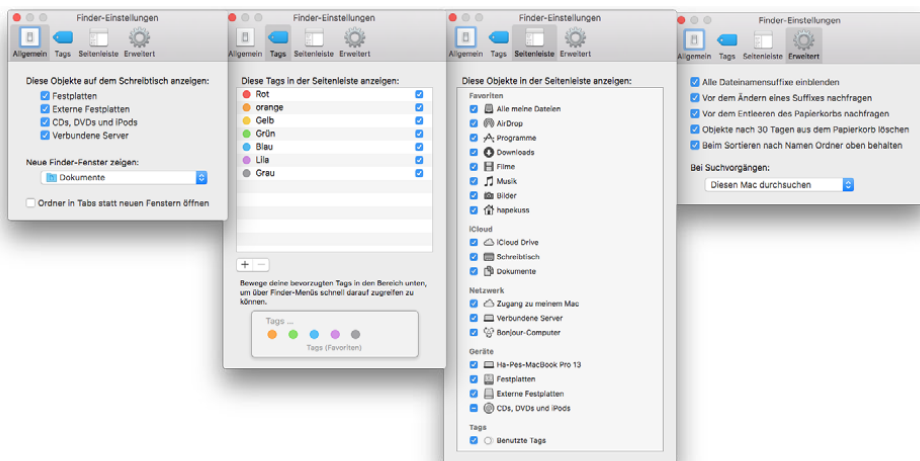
Finder-Einstellungen

Allgemein Tags Seitenleiste Erweitert

Diese Objekte auf dem Schreibtisch anzeigen:

Festplatten
Externe Festplatten
CDs, DVDs und iPods
Verbundene Server

Neue Finder-Fenster zeigen:

Dokumente

Ordner in Tabs statt neuen Fenstern öffnen

Finder-Einstellungen

Allgemein Tags Seitenleiste Erweitert

Diese Tags in der Seitenleiste anzeigen:

Rot
orange
Gelb
Grün
Blau
Lila
Grau

+ −

Bewege deine bevorzugten Tags in den Bereich unten, um über Finder-Menüs schnell darauf zugreifen zu können.

Tags ...

Tags (Favoriten)

Finder-Einstellungen

Allgemein Tags Seitenleiste Erweitert

Diese Objekte in der Seitenleiste anzeigen:

Favoriten
Alle meine Dateien
AirDrop
Programme
Downloads
Filme
Musik
Bilder
hapekuss

iCloud
iCloud Drive
Schreibtisch
Dokumente

Netzwerk
Zugang zu meinem Mac
Verbundene Server
Bonjour-Computer

Geräte
Ha-Pes-MacBook Pro 13
Festplatten
Externe Festplatten
CDs, DVDs und iPods

Tags
Benutzte Tags

Finder-Einstellungen

Allgemein Tags Seitenleiste Erweitert

Alle Dateinamensuffixe einblenden
Vor dem Ändern eines Suffixes nachfragen
Vor dem Entleeren des Papierkorbs nachfragen
Objekte nach 30 Tagen aus dem Papierkorb löschen
Beim Sortieren nach Namen Ordner oben behalten

Bei Suchvorgängen:

Diesen Mac durchsuchen